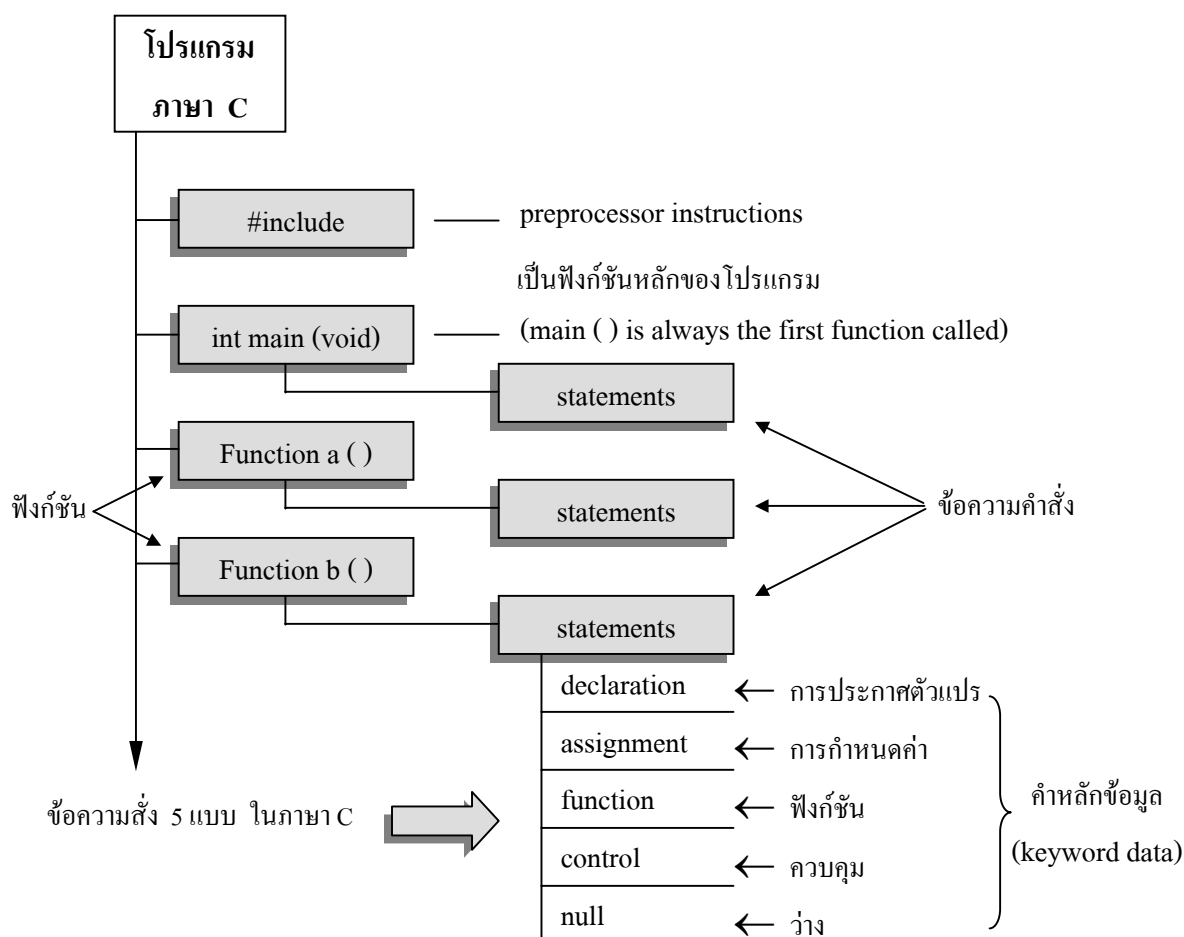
โปรแกรม
ภาษา C

#include
preprocessor instructions

เป็นฟังก์ชันหลักของโปรแกรม
int main (void)
(main ( ) is always the first function called)

statements

Function a ( )

statements

ฟังก์ชัน

ข้อความคำสั่ง

Function b ( )

statements

declaration ← การประกาศตัวแปร
assignment ← การกำหนดค่า
function ← ฟังก์ชัน
control ← ควบคุม
null ← ว่าง

คำหลักข้อมูล
(keyword data)

ข้อความสั่ง 5 แบบ ในภาษา C